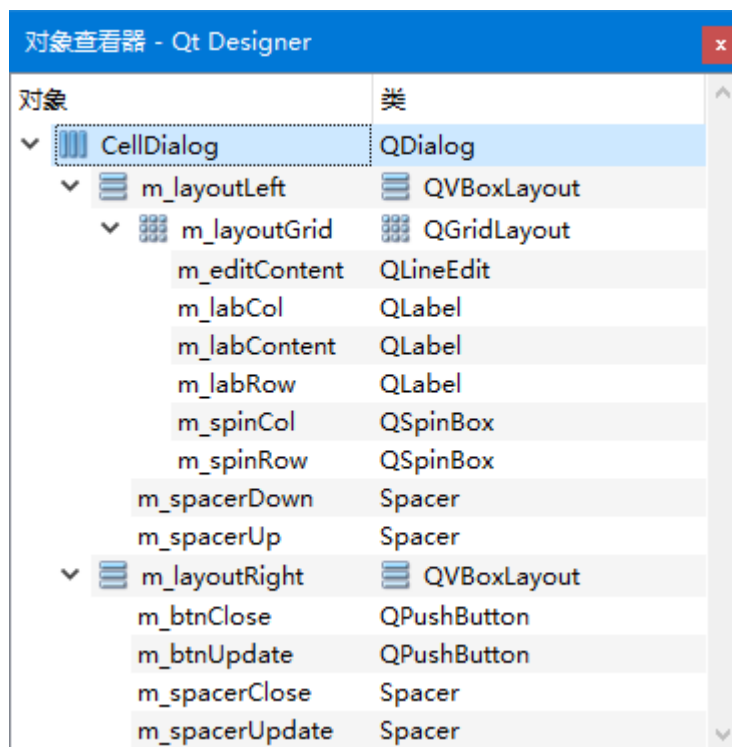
对象查看器 - Qt Designer

| 对象 | 类 |
|---|---|
| CellDialog | QDialog |
| m_layoutLeft | QVBoxLayout |
| m_layoutGrid | QGridLayout |
| m_editContent | QLineEdit |
| m_labCol | QLabel |
| m_labContent | QLabel |
| m_labRow | QLabel |
| m_spinCol | QSpinBox |
| m_spinRow | QSpinBox |
| m_spacerDown | Spacer |
| m_spacerUp | Spacer |
| m_layoutRight | QVBoxLayout |
| m_btnClose | QPushButton |
| m_btnUpdate | QPushButton |
| m_spacerClose | Spacer |
| m_spacerUpdate | Spacer |